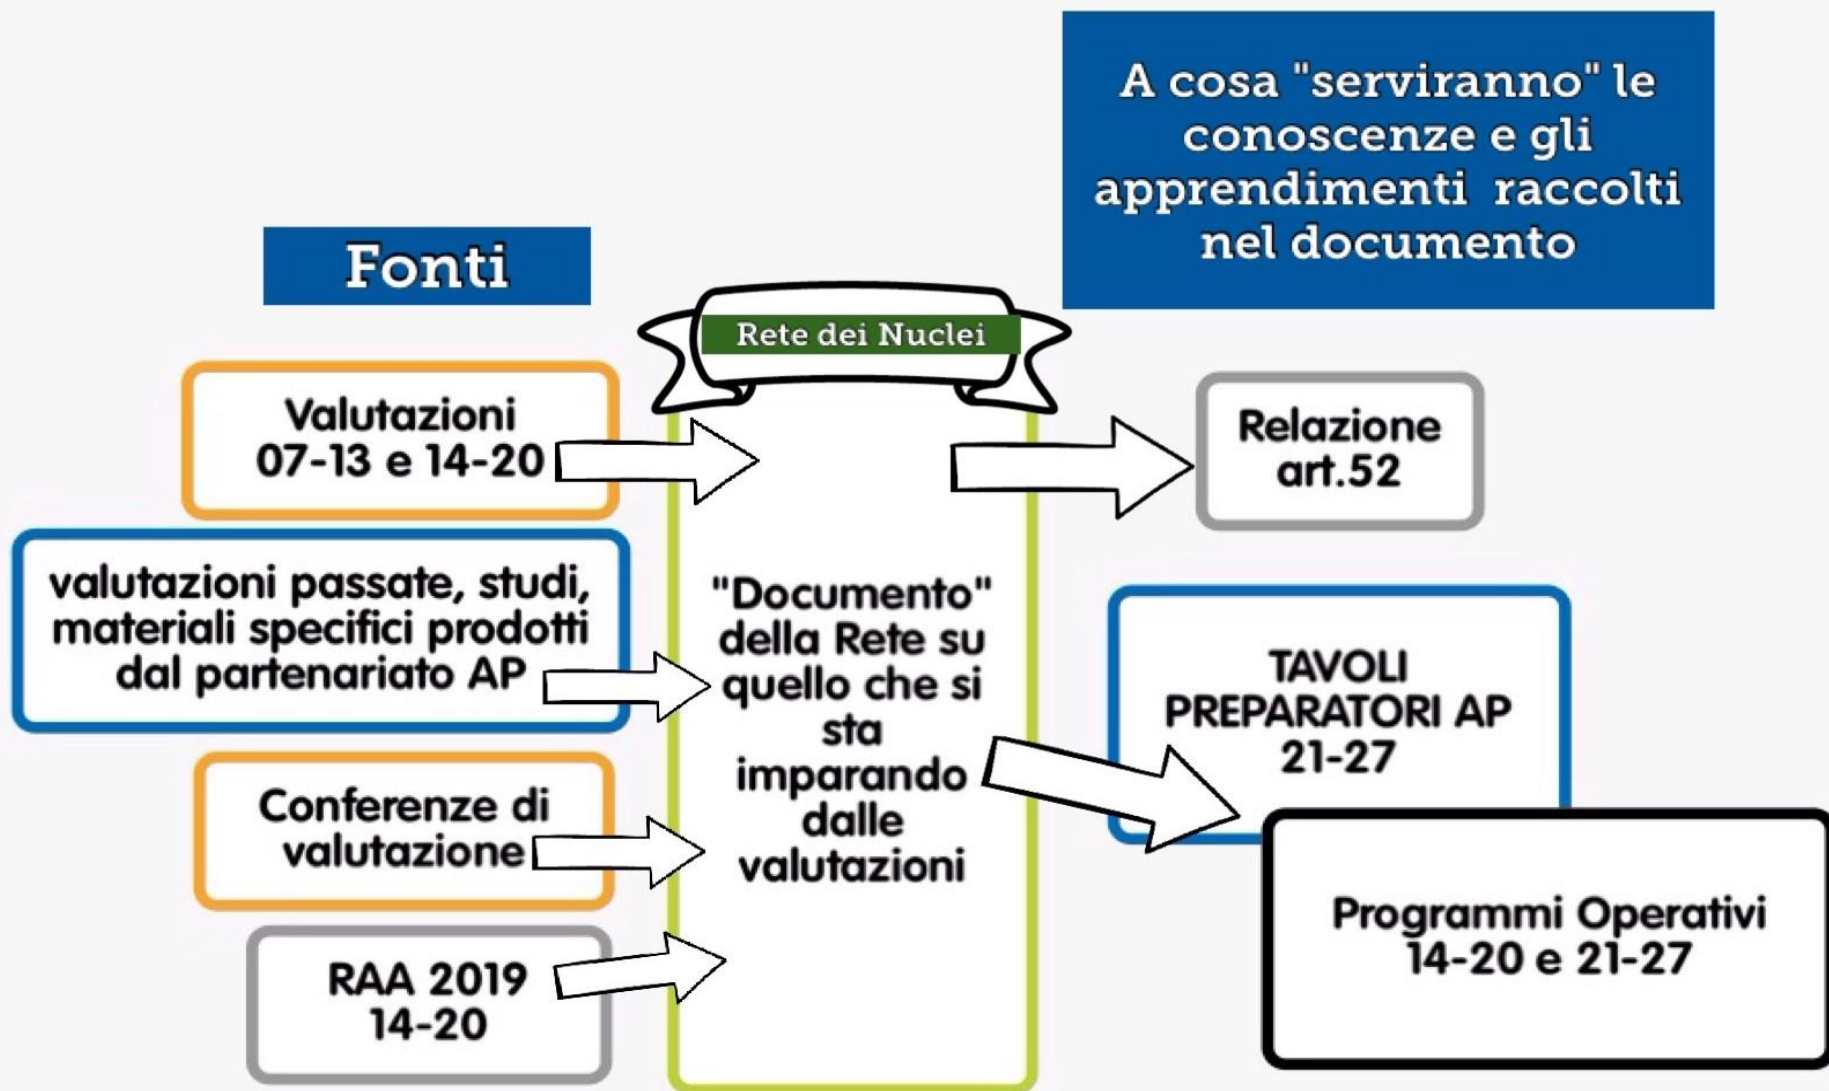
A cosa "serviranno" le conoscenze e gli apprendimenti raccolti nel documento

Fonti

Rete dei Nuclei

Valutazioni 07-13 e 14-20

valutazioni passate, studi, materiali specifici prodotti dal partenariato AP

Conferenze di valutazione

RAA 2019 14-20

"Documento" della Rete su quello che si sta imparando dalle valutazioni

Relazione art.52

TAVOLI PREPARATORI AP 21-27

Programmi Operativi 14-20 e 21-27